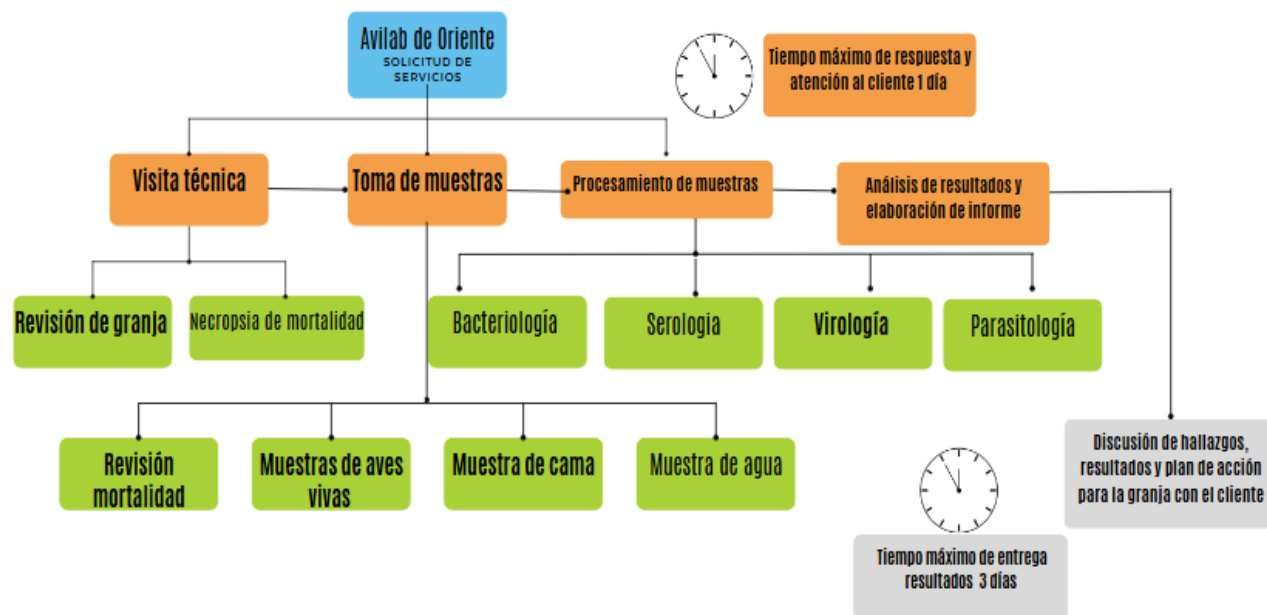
Avilab de Oriente
SOLICITUD DE SERVICIOS

Tiempo máximo de respuesta y atención al cliente 1 día

Visita técnica

Toma de muestras

Procesamiento de muestras

Análisis de resultados y elaboración de informe

Revisión de granja

Necropsia de mortalidad

Bacteriología

Serologia

Virología

Parasitología

Discusión de hallazgos, resultados y plan de acción para la granja con el cliente

Revisión mortalidad

Muestras de aves vivas

Muestra de cama

Muestra de agua

Tiempo máximo de entrega resultados 3 días